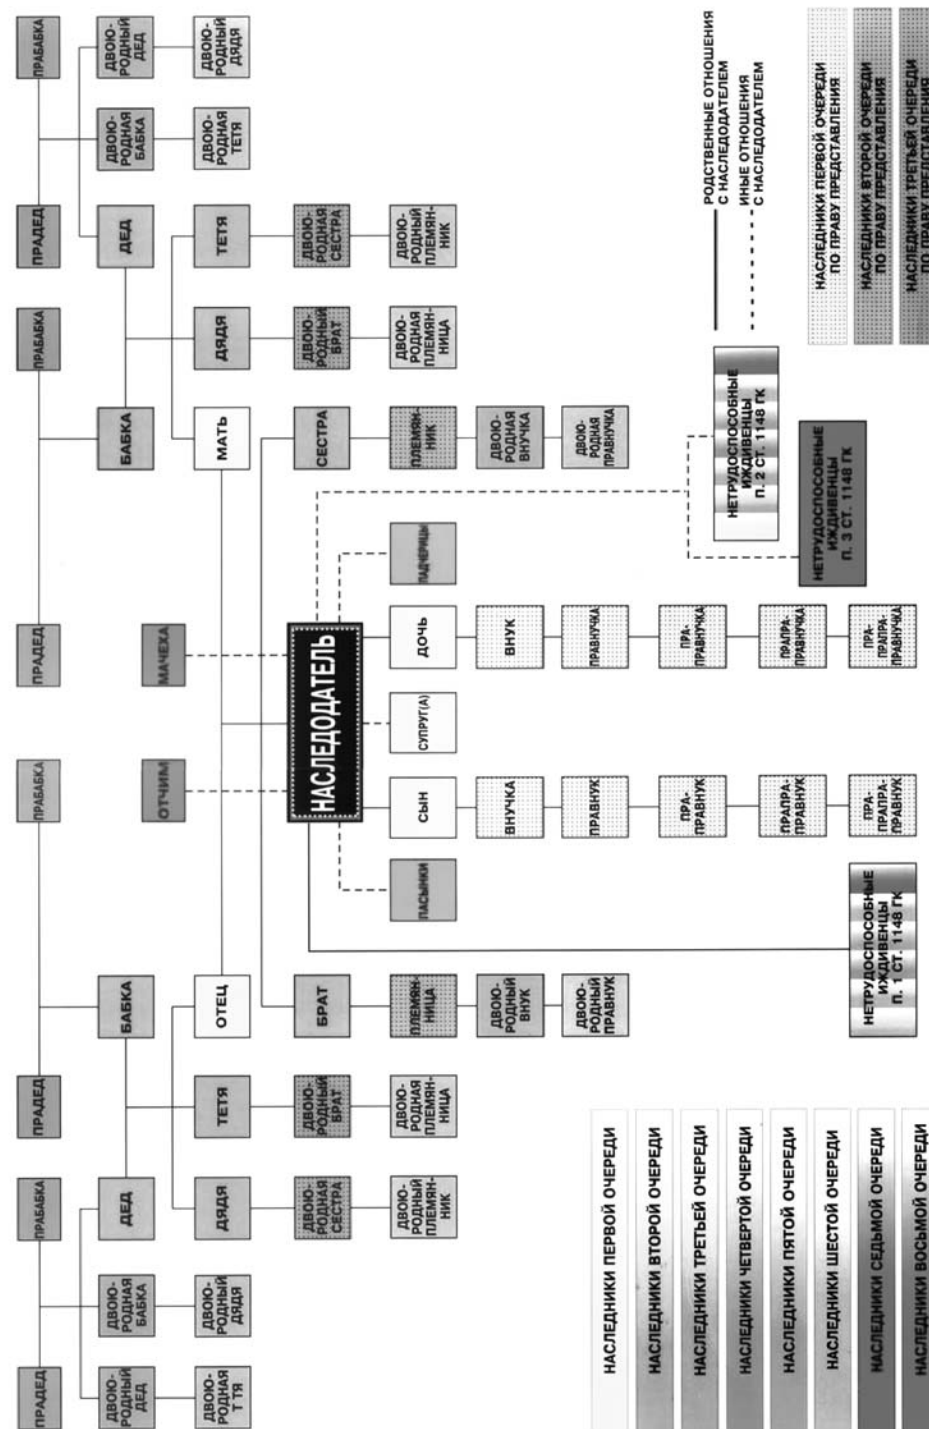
НАСЛЕДОДАТЕЛЬ

ПРАДЕД
ПРАБАБКА
ПРАДЕД
ПРАБАБКА
ПРАДЕД
ПРАБАБКА
ПРАДЕД
ПРАБАБКА

ДВОЮРОДНЫЙ ДЕД
ДВОЮРОДНАЯ БАБКА
ДЕД
БАБКА
БАБКА
ДЕД
ДВОЮРОДНАЯ БАБКА
ДВОЮРОДНЫЙ ДЕД

ДВОЮРОДНАЯ Т ТЯ
ДВОЮРОДНЫЙ ДЯДЯ
ДЯДЯ
ТЕТЯ
ОТЕЦ
МАТЬ
ДЯДЯ
ТЕТЯ
ДВОЮРОДНАЯ ТЕТЯ
ДВОЮРОДНЫЙ ДЯДЯ

ОТЧИМ
МАЧЕХА

ДВОЮРОДНАЯ СЕСТРА
ДВОЮРОДНЫЙ БРАТ
БРАТ
ПАСЫНКИ
СЫН
СУПРУГ(А)
ДОЧЬ
ПАДЧЕРИЦЫ
СЕСТРА
ДВОЮРОДНЫЙ БРАТ
ДВОЮРОДНАЯ СЕСТРА

ДВОЮРОДНЫЙ ПЛЕМЯННИК
ДВОЮРОДНАЯ ПЛЕМЯННИЦА
ПЛЕМЯННИЦА
ВНУЧКА
ВНУК
ПЛЕМЯННИК
ДВОЮРОДНАЯ ПЛЕМЯННИЦА
ДВОЮРОДНЫЙ ПЛЕМЯННИК

ДВОЮРОДНЫЙ ВНУК
ПРАВНУК
ПРАВНУЧКА
ДВОЮРОДНАЯ ВНУЧКА

ДВОЮРОДНЫЙ ПРАВНУК
ПРАПРАВНУК
ПРАПРАВНУЧКА
ДВОЮРОДНАЯ ПРАВНУЧКА

ПРАПРАПРАВНУК
ПРАПРАПРАВНУЧКА

ПРАПРАПРАПРАВНУК
ПРАПРАПРАПРАВНУЧКА

НЕТРУДОСПОСОБНЫЕ ИЖДИВЕНЦЫ п. 1 СТ. 1148 ГК
НЕТРУДОСПОСОБНЫЕ ИЖДИВЕНЦЫ п. 2 СТ. 1148 ГК
НЕТРУДОСПОСОБНЫЕ ИЖДИВЕНЦЫ п. 3 СТ. 1148 ГК

РОДСТВЕННЫЕ ОТНОШЕНИЯ С НАСЛЕДОДАТЕЛЕМ
ИНЫЕ ОТНОШЕНИЯ С НАСЛЕДОДАТЕЛЕМ

НАСЛЕДНИКИ ПЕРВОЙ ОЧЕРЕДИ ПО ПРАВУ ПРЕДСТАВЛЕНИЯ
НАСЛЕДНИКИ ВТОРОЙ ОЧЕРЕДИ ПО ПРАВУ ПРЕДСТАВЛЕНИЯ
НАСЛЕДНИКИ ТРЕТЬЕЙ ОЧЕРЕДИ ПО ПРАВУ ПРЕДСТАВЛЕНИЯ

НАСЛЕДНИКИ ПЕРВОЙ ОЧЕРЕДИ
НАСЛЕДНИКИ ВТОРОЙ ОЧЕРЕДИ
НАСЛЕДНИКИ ТРЕТЬЕЙ ОЧЕРЕДИ
НАСЛЕДНИКИ ЧЕТВЕРТОЙ ОЧЕРЕДИ
НАСЛЕДНИКИ ПЯТОЙ ОЧЕРЕДИ
НАСЛЕДНИКИ ШЕСТОЙ ОЧЕРЕДИ
НАСЛЕДНИКИ СЕДЬМОЙ ОЧЕРЕДИ
НАСЛЕДНИКИ ВОСЬМОЙ ОЧЕРЕДИ